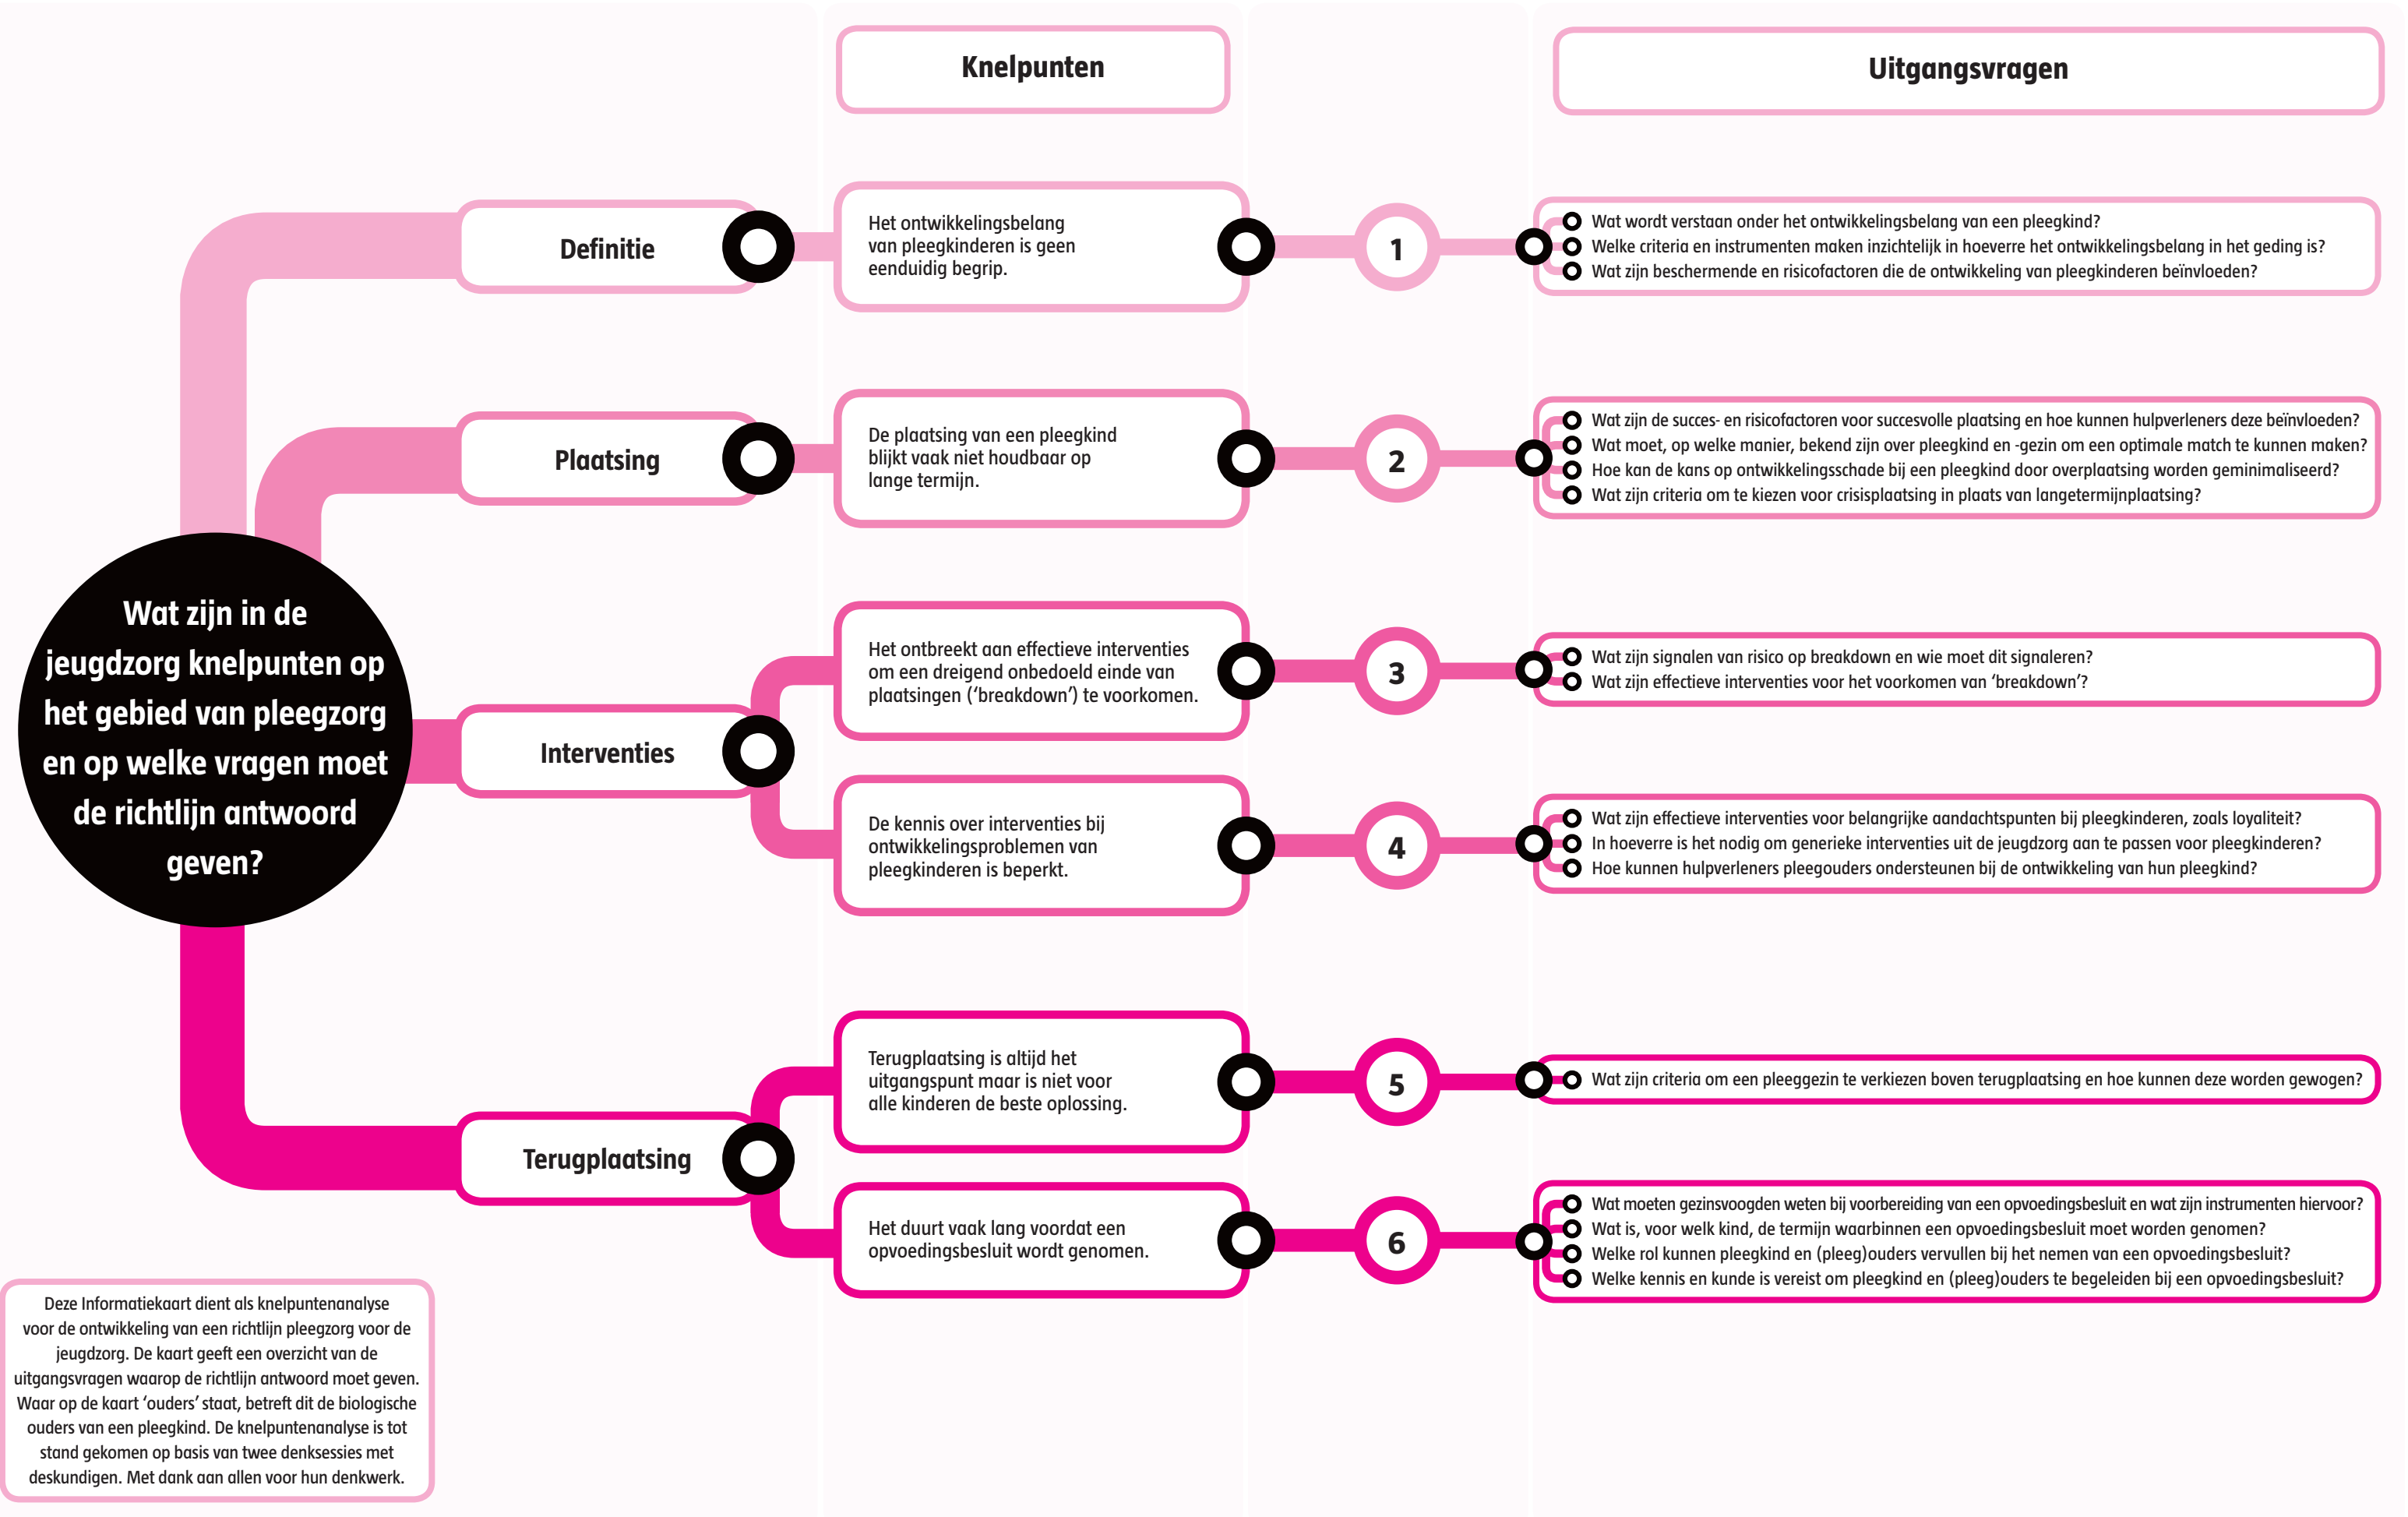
Knelpunten

Uitgangsvragen

Wat zijn in de jeugdzorg knelpunten op het gebied van pleegzorg en op welke vragen moet de richtlijn antwoord geven?

Definitie

Het ontwikkelingsbelang van pleegkinderen is geen eenduidig begrip.

1

Wat wordt verstaan onder het ontwikkelingsbelang van een pleegkind?
Welke criteria en instrumenten maken inzichtelijk in hoeverre het ontwikkelingsbelang in het geding is?
Wat zijn beschermende en risicofactoren die de ontwikkeling van pleegkinderen beïnvloeden?

Plaatsing

De plaatsing van een pleegkind blijkt vaak niet houdbaar op lange termijn.

2

Wat zijn de succes- en risicofactoren voor succesvolle plaatsing en hoe kunnen hulpverleners deze beïnvloeden?
Wat moet, op welke manier, bekend zijn over pleegkind en -gezin om een optimale match te kunnen maken?
Hoe kan de kans op ontwikkelingsschade bij een pleegkind door overplaatsing worden geminimaliseerd?
Wat zijn criteria om te kiezen voor crisisplaatsing in plaats van langetermijnplaatsing?

Interventies

Het ontbreekt aan effectieve interventies om een dreigend onbedoeld einde van plaatsingen (‘breakdown’) te voorkomen.

3

Wat zijn signalen van risico op breakdown en wie moet dit signaleren?
Wat zijn effectieve interventies voor het voorkomen van ‘breakdown’?

De kennis over interventies bij ontwikkelingsproblemen van pleegkinderen is beperkt.

4

Wat zijn effectieve interventies voor belangrijke aandachtspunten bij pleegkinderen, zoals loyaliteit?
In hoeverre is het nodig om generieke interventies uit de jeugdzorg aan te passen voor pleegkinderen?
Hoe kunnen hulpverleners pleegouders ondersteunen bij de ontwikkeling van hun pleegkind?

Terugplaatsing

Terugplaatsing is altijd het uitgangspunt maar is niet voor alle kinderen de beste oplossing.

5

Wat zijn criteria om een pleeggezin te verkiezen boven terugplaatsing en hoe kunnen deze worden gewogen?

Het duurt vaak lang voordat een opvoedingsbesluit wordt genomen.

6

Wat moeten gezinsvoogden weten bij voorbereiding van een opvoedingsbesluit en wat zijn instrumenten hiervoor?
Wat is, voor welk kind, de termijn waarbinnen een opvoedingsbesluit moet worden genomen?
Welke rol kunnen pleegkind en (pleeg)ouders vervullen bij het nemen van een opvoedingsbesluit?
Welke kennis en kunde is vereist om pleegkind en (pleeg)ouders te begeleiden bij een opvoedingsbesluit?

Deze Informatiekaart dient als knelpuntenanalyse voor de ontwikkeling van een richtlijn pleegzorg voor de jeugdzorg. De kaart geeft een overzicht van de uitgangsvragen waarop de richtlijn antwoord moet geven. Waar op de kaart ‘ouders’ staat, betreft dit de biologische ouders van een pleegkind. De knelpuntenanalyse is tot stand gekomen op basis van twee denksessies met deskundigen. Met dank aan allen voor hun denkwerk.